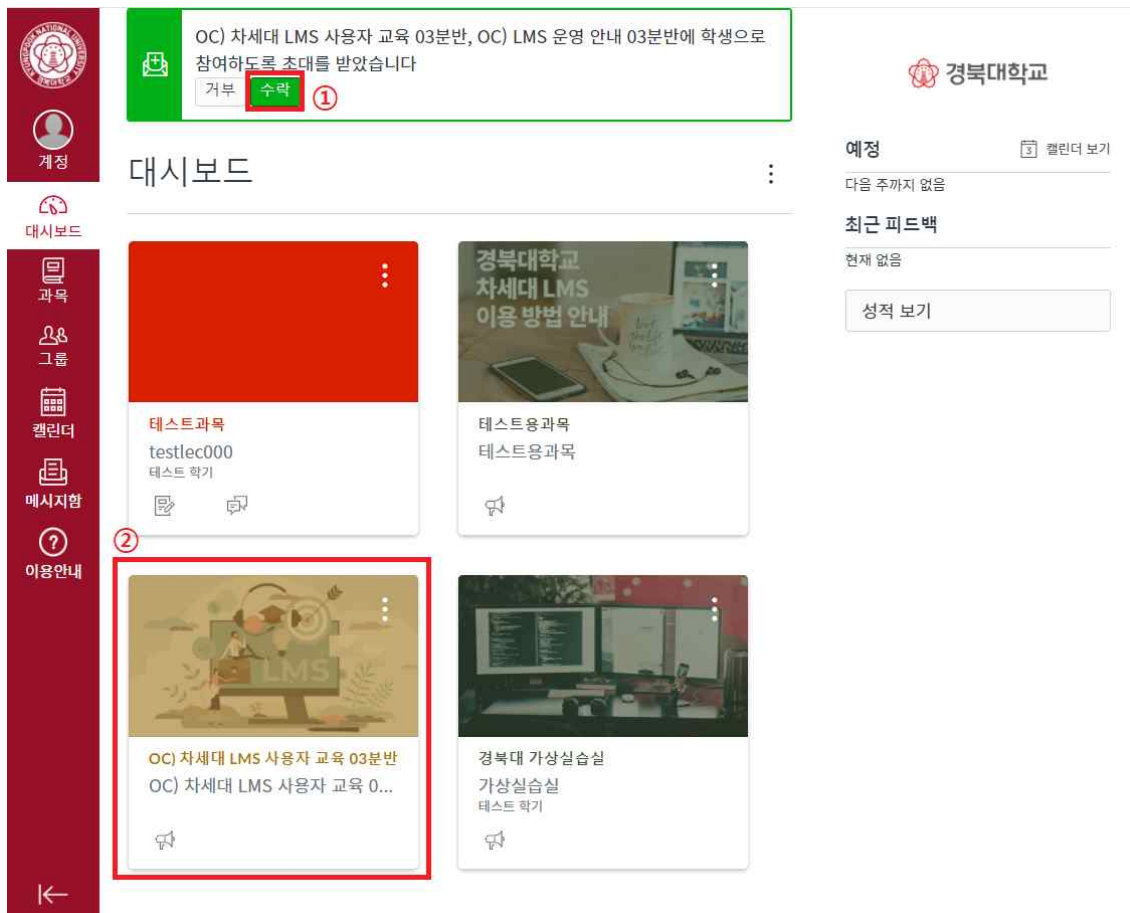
계정

대시보드

과목

그룹

캘린더

메시지함

이용안내

OC) 차세대 LMS 사용자 교육 03분반, OC) LMS 운영 안내 03분반에 학생으로 참여하도록 초대를 받았습니다

거부 수락 ①

경북대학교

대시보드

예정

캘린더 보기

다음 주까지 없음

최근 피드백

현재 없음

성적 보기

테스트과목
testlec000
테스트 학기

경북대학교 차세대 LMS 이용 방법 안내

테스트용과목
테스트용과목

②

LMS

OC) 차세대 LMS 사용자 교육 03분반
OC) 차세대 LMS 사용자 교육 0...

경북대 가상실습실
가상실습실
테스트 학기